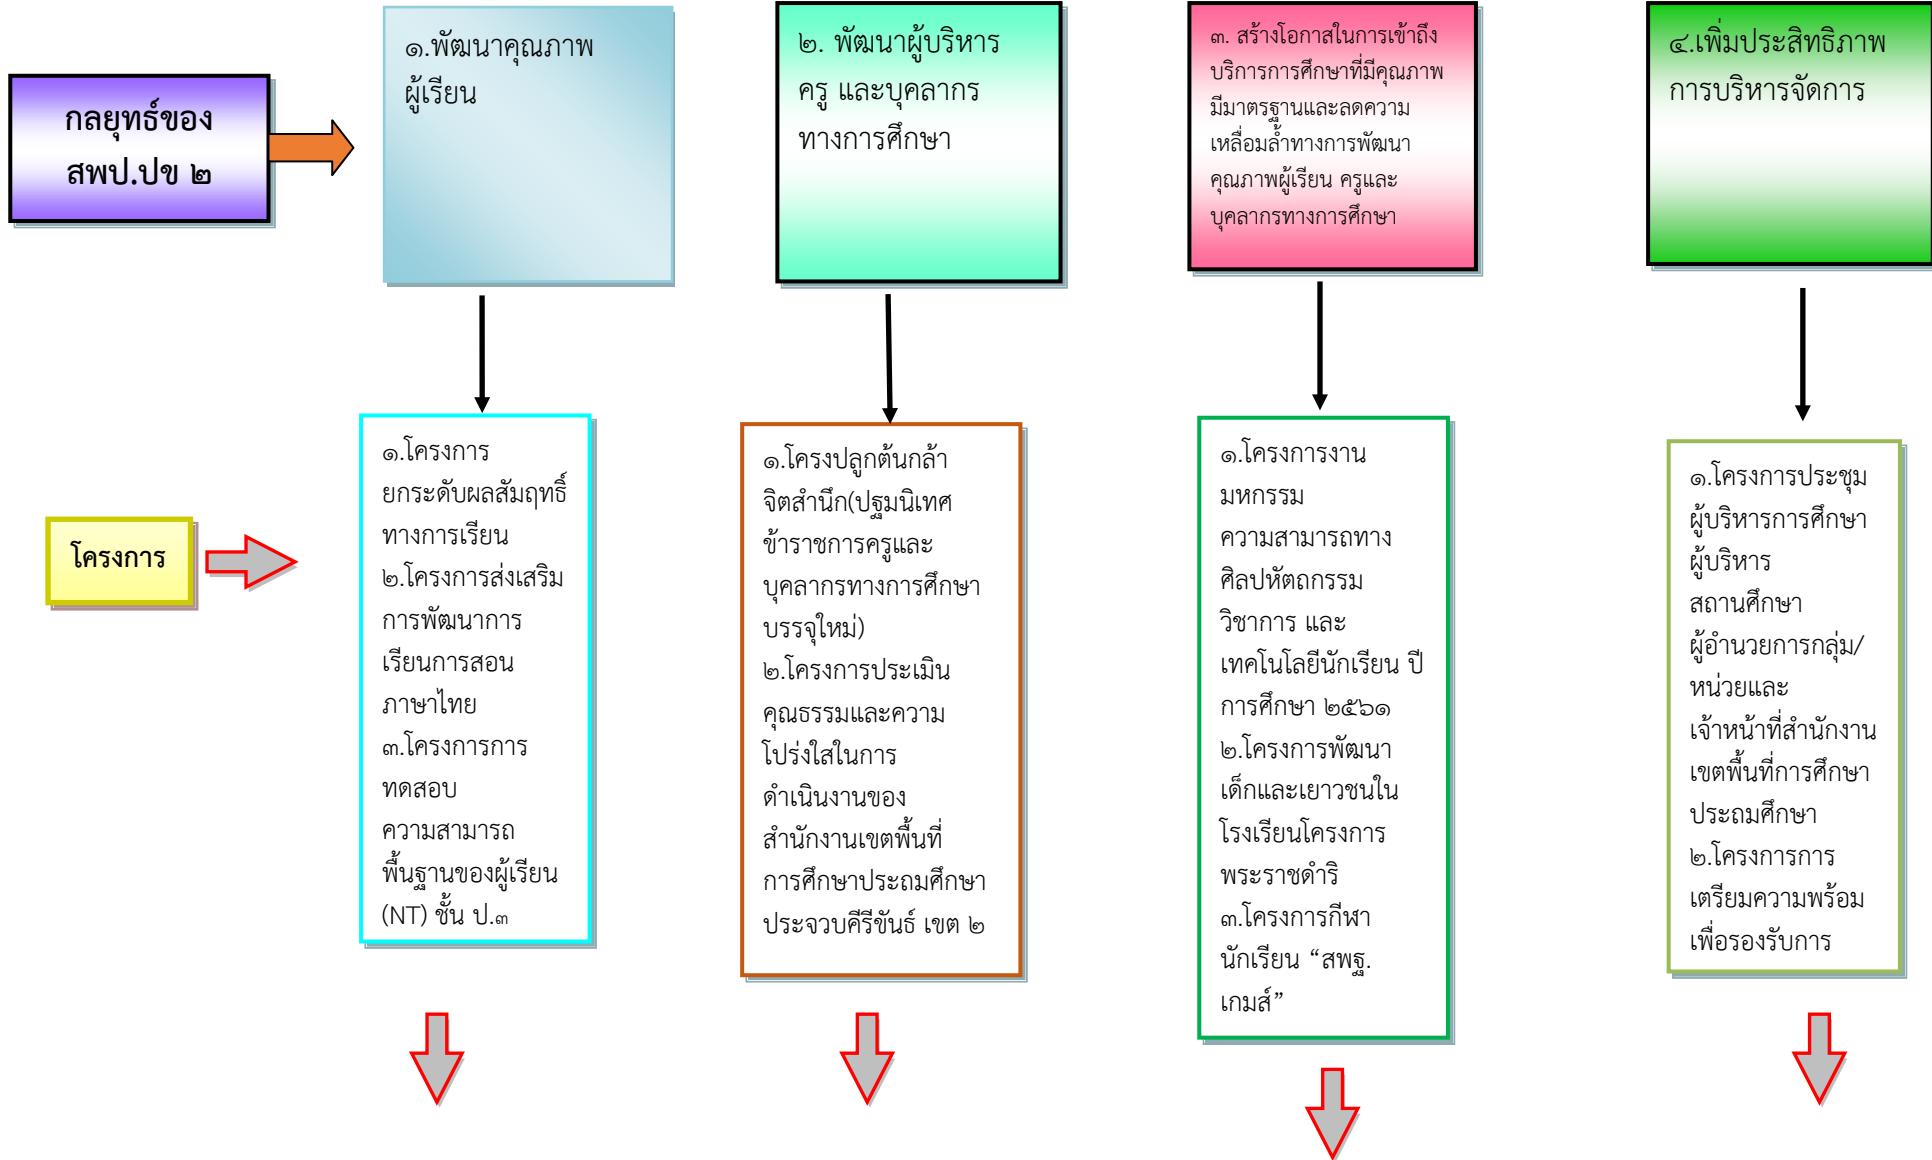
กลยุทธ์ของ สพป.ปข ๒

๑.พัฒนาคุณภาพผู้เรียน

๒. พัฒนาผู้บริหาร ครู และบุคลากรทางการศึกษา

๓. สร้างโอกาสในการเข้าถึงบริการการศึกษาที่มีคุณภาพ มีมาตรฐานและลดความเหลื่อมล้ำทางการพัฒนาคุณภาพผู้เรียน ครูและบุคลากรทางการศึกษา

๔.เพิ่มประสิทธิภาพการบริหารจัดการ

โครงการ

๑.โครงการยกระดับผลสัมฤทธิ์ทางการเรียน
๒.โครงการส่งเสริมการพัฒนาการเรียนการสอนภาษาไทย
๓.โครงการการทดสอบความสามารถพื้นฐานของผู้เรียน (NT) ชั้น ป.๓

๑.โครงปลูกต้นกล้าจิตสำนึก(ปฐมนิเทศข้าราชการครูและบุคลากรทางการศึกษาบรรจุใหม่)
๒.โครงการประเมินคุณธรรมและความโปร่งใสในการดำเนินงานของสำนักงานเขตพื้นที่การศึกษาประถมศึกษาประจวบคีรีขันธ์ เขต ๒

๑.โครงการงานมหกรรมความสามารถทางศิลปหัตถกรรม วิชาการ และเทคโนโลยีนักเรียน ปีการศึกษา ๒๕๖๑
๒.โครงการพัฒนาเด็กและเยาวชนในโรงเรียนโครงการพระราชดำริ
๓.โครงการกีฬานักเรียน “สพฐ. เกมส์”

๑.โครงการประชุมผู้บริหารการศึกษา ผู้บริหารสถานศึกษา ผู้อำนวยการกลุ่ม/หน่วยและเจ้าหน้าที่สำนักงานเขตพื้นที่การศึกษาประถมศึกษา
๒.โครงการการเตรียมความพร้อมเพื่อรองรับการ